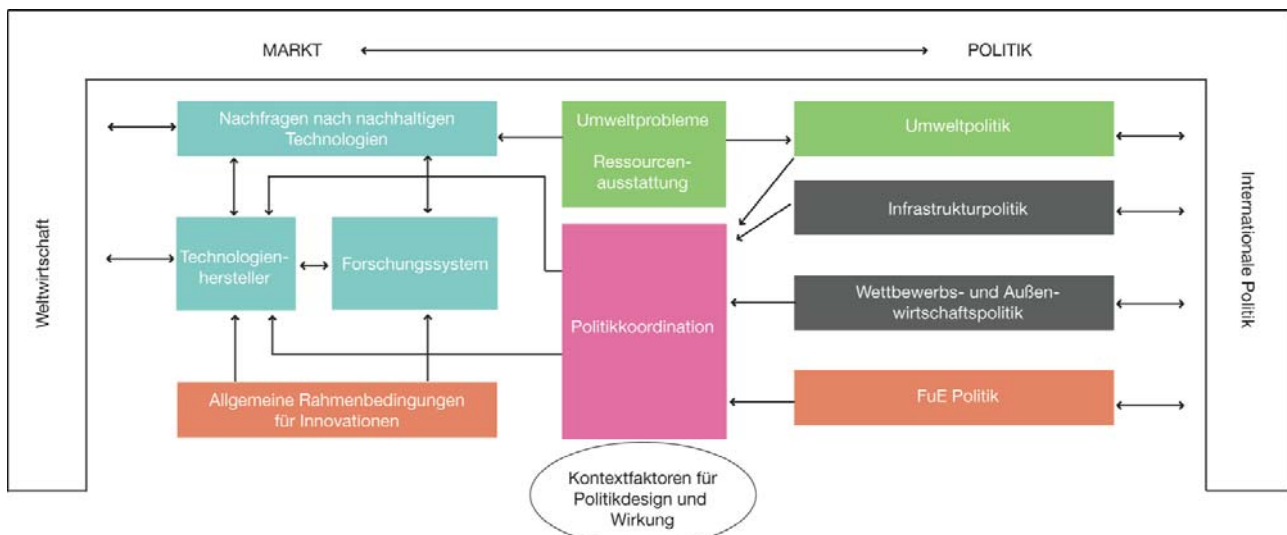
MARKT

POLITIK

Weltwirtschaft

Nachfragen nach nachhaltigen Technologien

Umweltprobleme

Ressourcenausstattung

Umweltpolitik

Infrastrukturpolitik

Technologienhersteller

Forschungssystem

Politikkoordination

Wettbewerbs- und Außenwirtschaftspolitik

FuE Politik

Allgemeine Rahmenbedingungen für Innovationen

Kontextfaktoren für Politikdesign und Wirkung

Internationale Politik